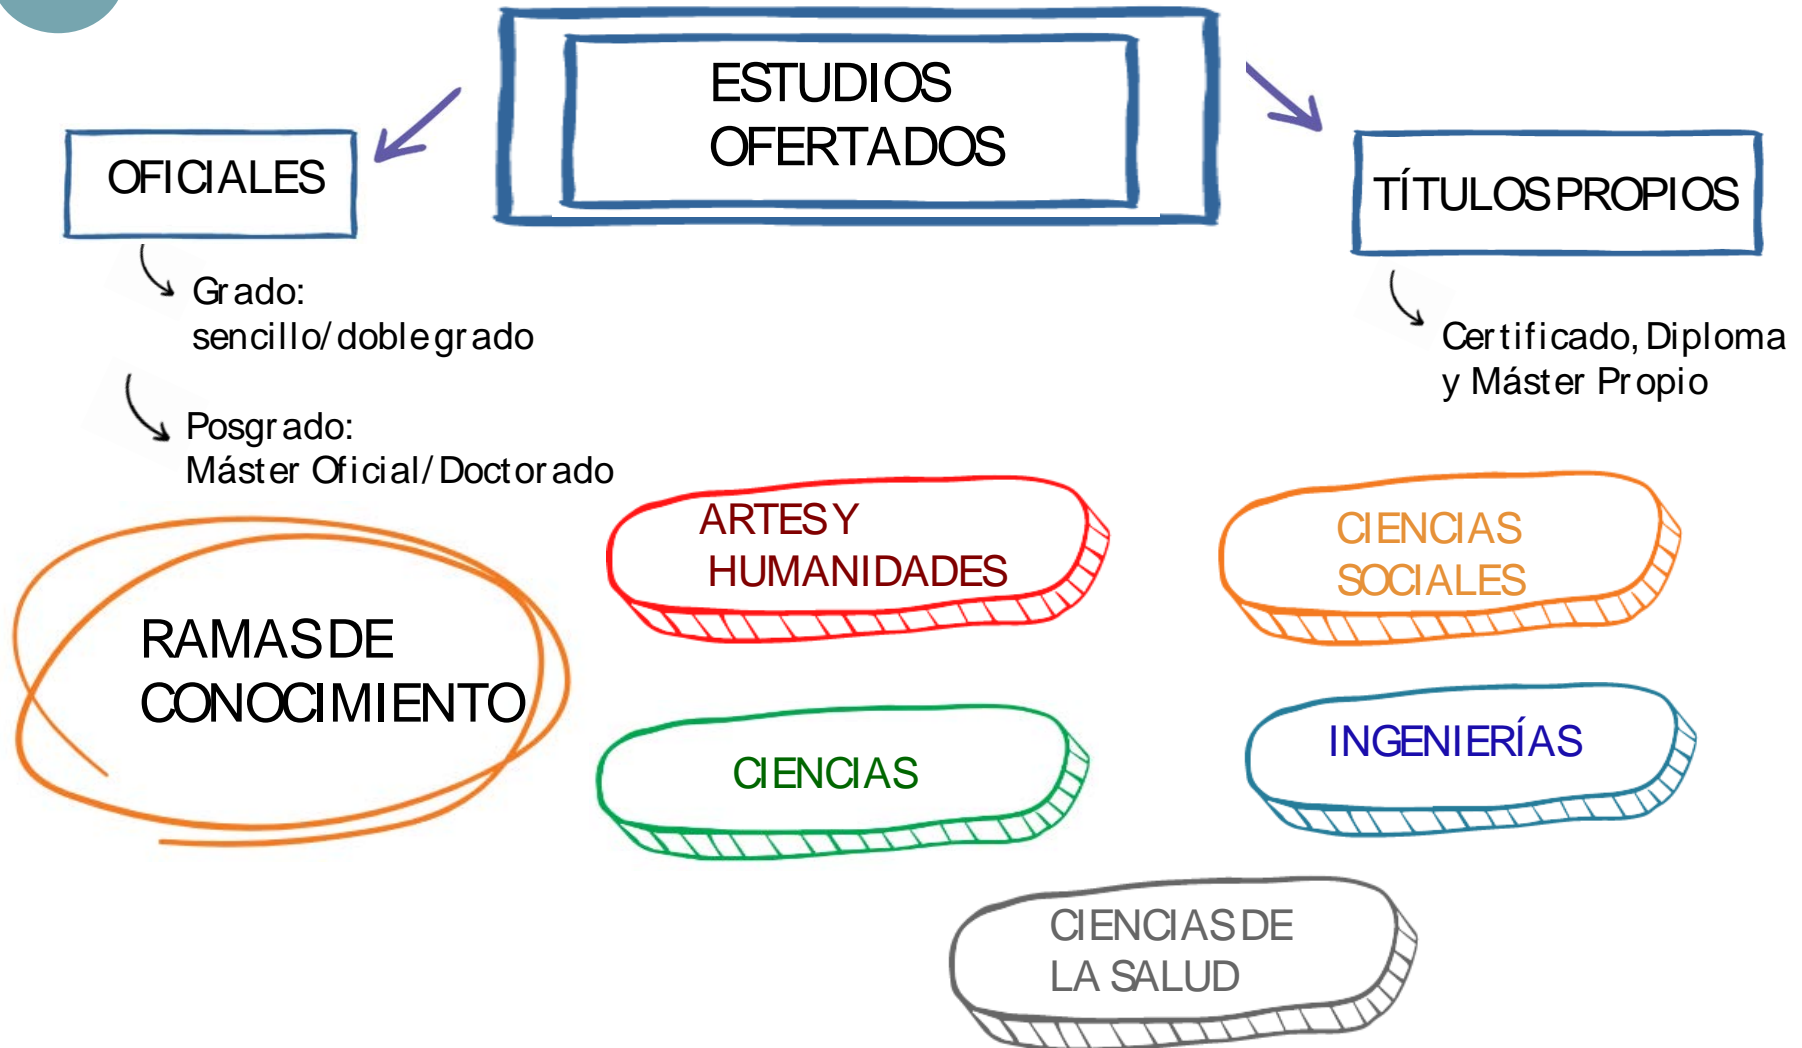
ESTUDIOS OFERTADOS

OFICIALES

Grado: sencillo/doble grado

Posgrado: Máster Oficial/Doctorado

TÍTULOS PROPIOS

Certificado, Diploma y Máster Propio

RAMAS DE CONOCIMIENTO

ARTES Y HUMANIDADES

CIENCIAS SOCIALES

CIENCIAS

INGENIERÍAS

CIENCIAS DE LA SALUD